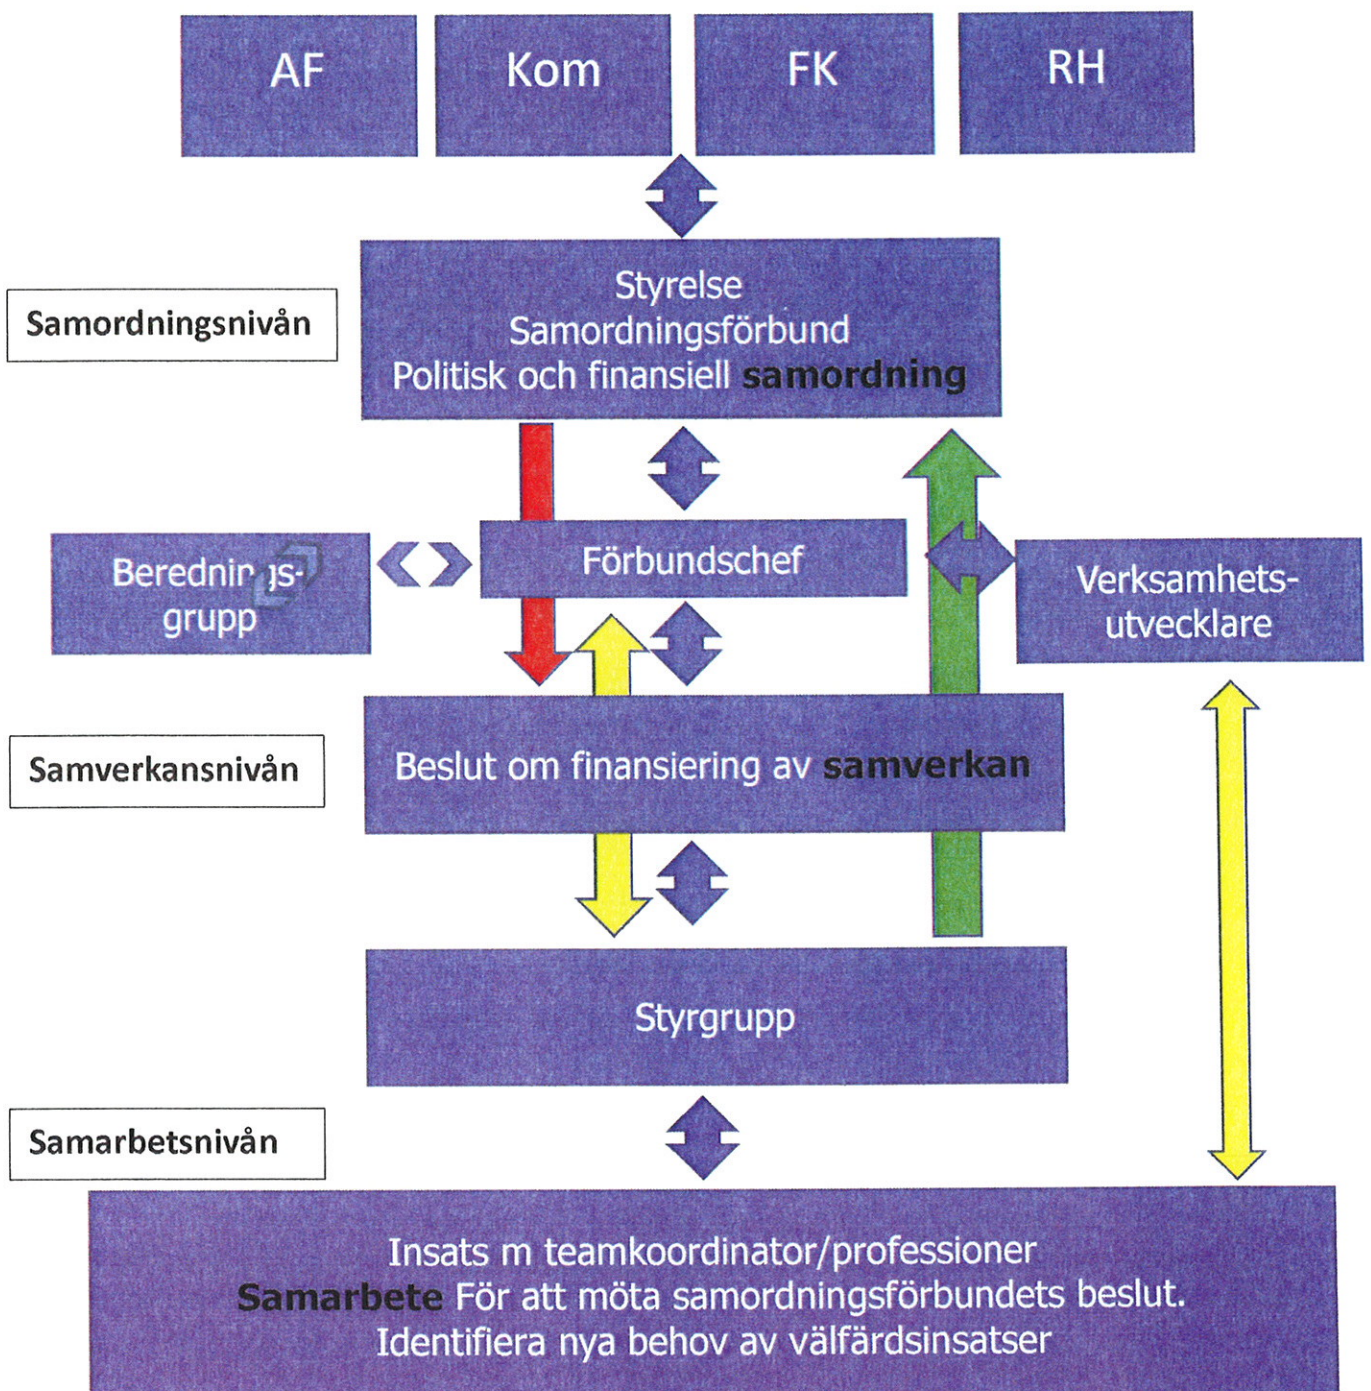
AF

Kom

FK

RH

Samordningsnivån

Styrelse
Samordningsförbund
Politisk och finansiell samordning

Beredningsgrupp

Förbundschef

Verksamhetsutvecklare

Samverkansnivån

Beslut om finansiering av samverkan

Styrgrupp

Samarbetsnivån

Insats m teamkoordinator/professioner
Samarbete För att möta samordningsförbundets beslut.
Identifiera nya behov av välfärdsinsatser